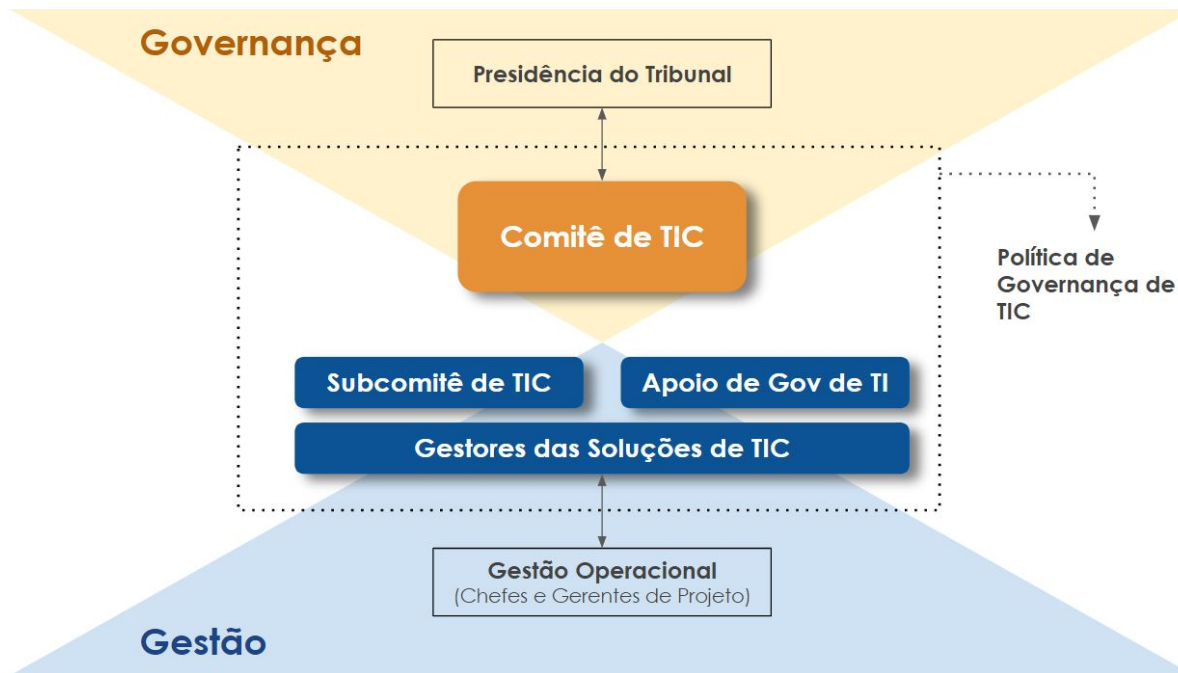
Governança

Presidência do Tribunal

Comitê de TIC

Política de Governança de TIC

Subcomitê de TIC

Apoio de Gov de TI

Gestores das Soluções de TIC

Gestão Operacional
(Chefes e Gerentes de Projeto)

Gestão